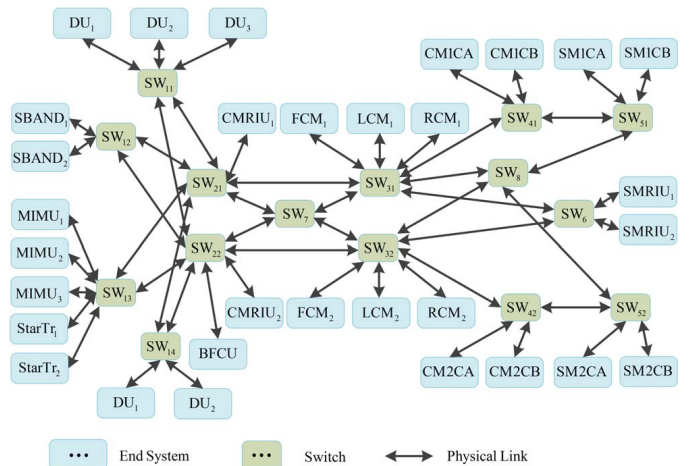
$DU_1$ $DU_2$ $DU_3$

$SW_{11}$

$SBAND_1$ $SW_{12}$ $SBAND_2$

$CMRIU_1$ $FCM_1$ $LCM_1$ $RCM_1$

CM1CA CM1CB SM1CA SM1CB

$SW_{41}$ $SW_{51}$

$SW_{21}$ $SW_{31}$ $SW_8$

$SMRIU_1$ $SW_6$ $SMRIU_2$

$MIMU_1$ $SW_7$

$MIMU_2$ $SW_{22}$ $SW_{32}$

$MIMU_3$ $SW_{13}$

$StarTr_1$ $CMRIU_2$ $FCM_2$ $LCM_2$ $RCM_2$ $SW_{42}$ $SW_{52}$

$StarTr_2$ $SW_{14}$ BFCU

CM2CA CM2CB SM2CA SM2CB

$DU_1$ $DU_2$

••• End System ••• Switch Physical Link